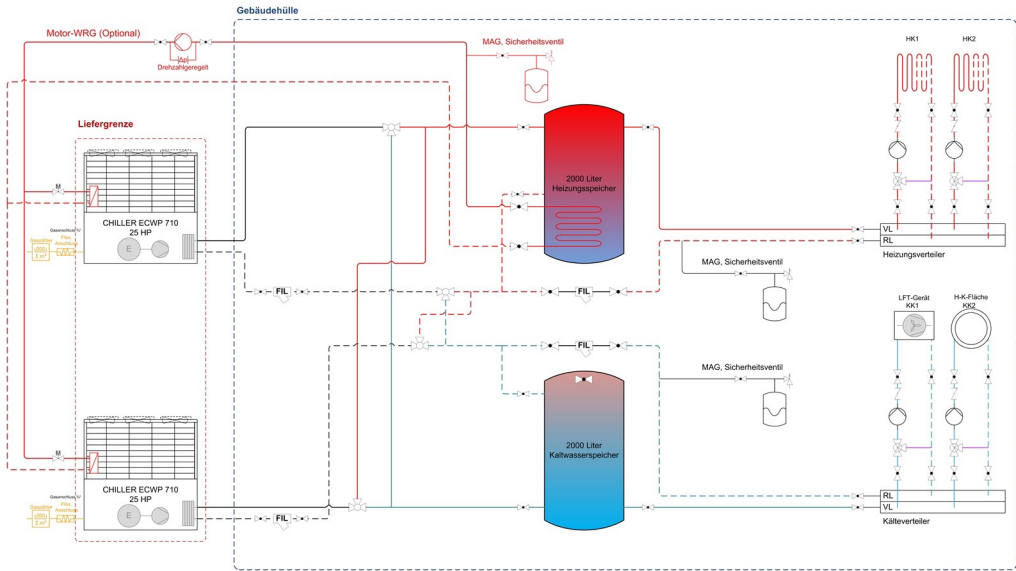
Gebäudehülle

Motor-WRG (Optional)

Drehzahlgeregelt

MAG, Sicherheitsventil

HK1

HK2

Liefergrenze

2000 Liter
Heizungsspeicher

M

Gasanschluss

Gaszähler

Flex-Anschluss

CHILLER ECWP 710
25 HP

E

VL

RL

Heizungsverteiler

MAG, Sicherheitsventil

FIL

FIL

LFT-Gerät
KK1

H-K-Fläche
KK2

FIL

MAG, Sicherheitsventil

2000 Liter
Kaltwasserspeicher

M

Gasanschluss

Gaszähler

Flex-Anschluss

CHILLER ECWP 710
25 HP

E

FIL

RL

VL

Kälteverteiler